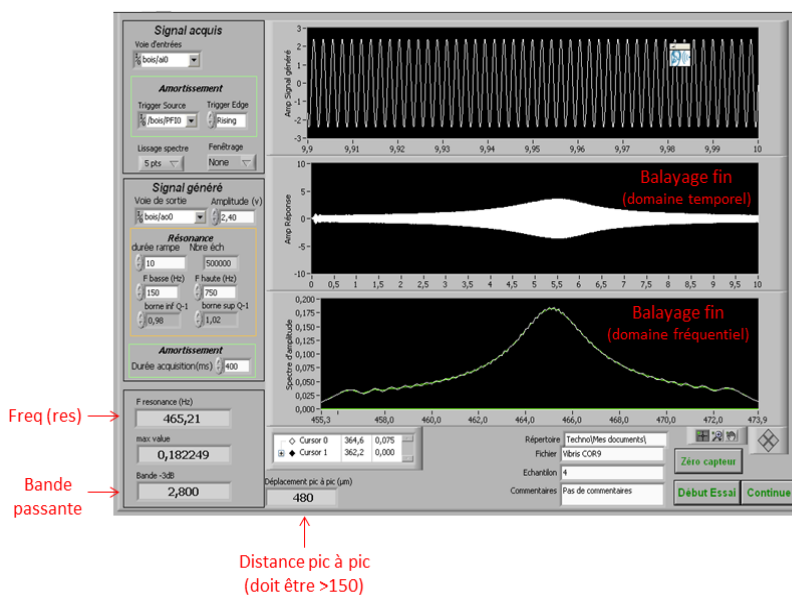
Signal acquis
Voie d'entrées
bois/ai0

Amortissement
Trigger Source
/bois/PFI0
Trigger Edge
Rising
Lissage spectre
5 pts
Fenêtrage
None

Signal généré
Voie de sortie
bois/ao0
Amplitude (v)
2,40

Résonance
durée rampe
10
Nbre éch
500000
F basse (Hz)
150
F haute (Hz)
750
borne inf Q-1
0,98
borne sup Q-1
1,02

Amortissement
Durée acquisition(ms)
400

F resonance (Hz)
465,21
max value
0,182249
Bande -3dB
2,800

Freq (res)
Bande passante

Amp Signal généré
3
2
1
0
-1
-2
-3
9,9 9,91 9,92 9,93 9,94 9,95 9,96 9,97 9,98 9,99 10

Amp Réponse
10
5
0
-5
-10
0 0,5 1 1,5 2 2,5 3 3,5 4 4,5 5 5,5 6 6,5 7 7,5 8 8,5 9 9,5 10

Balayage fin
(domaine temporel)

Spectre d'amplitude
0,2
0,175
0,15
0,125
0,1
0,075
0,05
0,025
0
455,3 458,0 460,0 462,0 464,0 466,0 468,0 470,0 472,0 473,9

Balayage fin
(domaine fréquentiel)

| | | | |
|---|---|---|---|
| ◇ | Cursor 0 | 364,6 | 0,075 |
| ◆ | Cursor 1 | 362,2 | 0,000 |

Déplacement pic à pic (µm)
480

Répertoire Techno\Mes documents\
Fichier Vibris COR9
Echantillon 4
Commentaires Pas de commentaires

Zéro capteur
Début Essai
Continue

Distance pic à pic
(doit être >150)